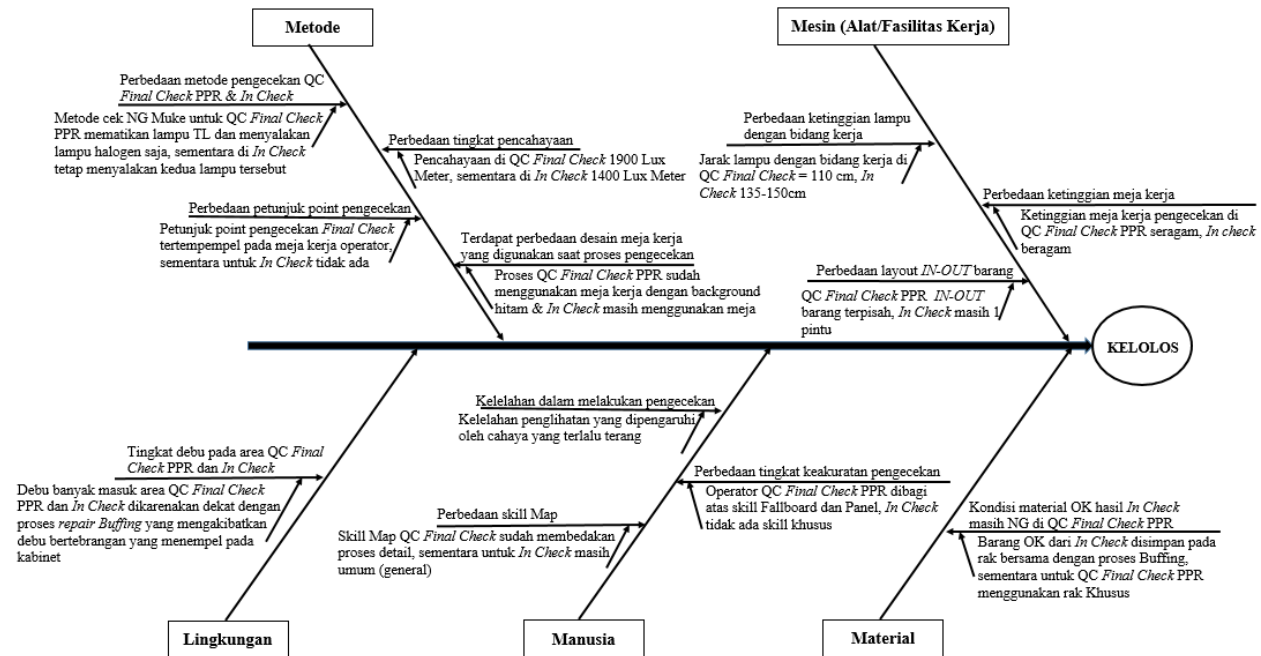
Metode

Mesin (Alat/Fasilitas Kerja)

Perbedaan metode pengecekan QC *Final Check* PPR & *In Check*

Metode cek NG Muke untuk QC *Final Check* PPR mematikan lampu TL dan menyalakan lampu halogen saja, sementara di *In Check* tetap menyalakan kedua lampu tersebut

Perbedaan tingkat pencahayaan

Pencahayaan di QC *Final Check* 1900 Lux Meter, sementara di *In Check* 1400 Lux Meter

Perbedaan petunjuk point pengecekan

Petunjuk point pengecekan *Final Check* tertempempel pada meja kerja operator, sementara untuk *In Check* tidak ada

Terdapat perbedaan desain meja kerja yang digunakan saat proses pengecekan

Proses QC *Final Check* PPR sudah menggunakan meja kerja dengan background hitam & *In Check* masih menggunakan meja

Perbedaan ketinggian lampu dengan bidang kerja

Jarak lampu dengan bidang kerja di QC *Final Check* = 110 cm, *In Check* 135-150cm

Perbedaan ketinggian meja kerja

Ketinggian meja kerja pengecekan di QC *Final Check* PPR seragam, *In check* beragam

Perbedaan layout *IN-OUT* barang

QC *Final Check* PPR *IN-OUT* barang terpisah, *In Check* masih 1 pintu

KELOLOS

Kelelahan dalam melakukan pengecekan

Kelelahan penglihatan yang dipengaruhi oleh cahaya yang terlalu terang

Tingkat debu pada area QC *Final Check* PPR dan *In Check*

Debu banyak masuk area QC *Final Check* PPR dan *In Check* dikarenakan dekat dengan proses *repair Buffing* yang mengakibatkan debu bertebrangan yang menempel pada kabinet

Perbedaan tingkat keakuratan pengecekan

Operator QC *Final Check* PPR dibagi atas skill Fallboard dan Panel, *In Check* tidak ada skill khusus

Perbedaan skill Map

Skill Map QC *Final Check* sudah membedakan proses detail, sementara untuk *In Check* masih umum (general)

Kondisi material OK hasil *In Check* masih NG di QC *Final Check* PPR

Barang OK dari *In Check* disimpan pada rak bersama dengan proses Buffing, sementara untuk QC *Final Check* PPR menggunakan rak Khusus

Lingkungan

Manusia

Material